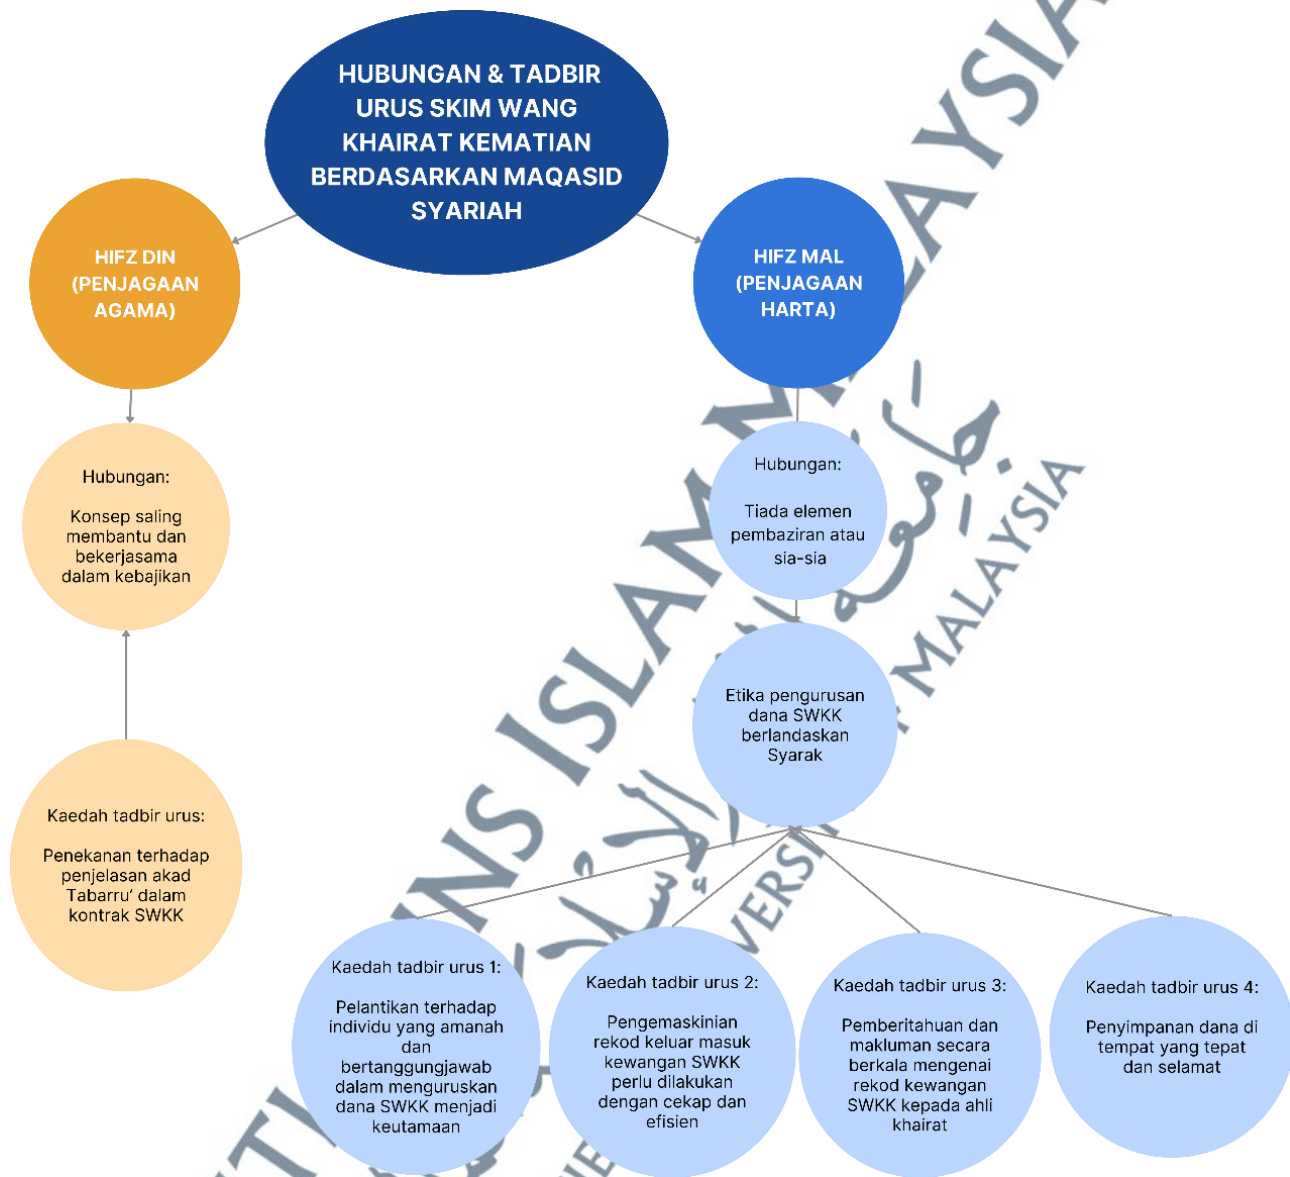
HUBUNGAN & TADBIR URUS SKIM WANG KHAIRAT KEMATIAN BERDASARKAN MAQASID SYARIAH

HIFZ DIN (PENJAGAAN AGAMA)

Hubungan:

Konsep saling membantu dan bekerjasama dalam kebajikan

Kaedah tadbir urus:

Penekanan terhadap penjelasan akad Tabarru' dalam kontrak SWKK

HIFZ MAL (PENJAGAAN HARTA)

Hubungan:

Tiada elemen pembaziran atau sia-sia

Etika pengurusan dana SWKK berlandaskan Syarak

Kaedah tadbir urus 1:

Pelantikan terhadap individu yang amanah dan bertanggungjawab dalam menguruskan dana SWKK menjadi keutamaan

Kaedah tadbir urus 2:

Pengemaskinian rekod keluar masuk kewangan SWKK perlu dilakukan dengan cekap dan efisien

Kaedah tadbir urus 3:

Pemberitahuan dan makluman secara berkala mengenai rekod kewangan SWKK kepada ahli khairat

Kaedah tadbir urus 4:

Penyimpanan dana di tempat yang tepat dan selamat

INSTITUT SAINS ISLAM MALAYSIA
UNIVERSITI SAINS ISLAM MALAYSIA
جامعة العلوم الإسلامية الماليزية